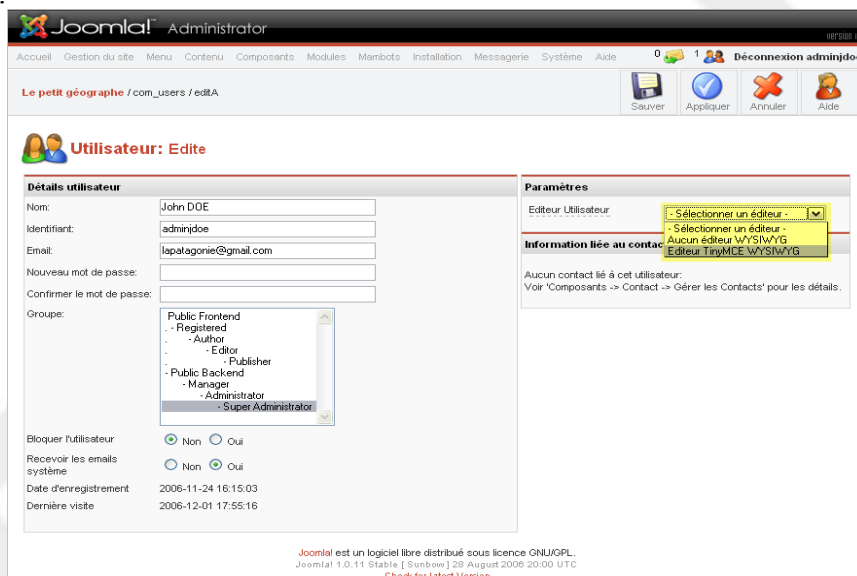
Joomla! Administrator

version

Accueil Gestion du site Menu Contenu Composants Modules Mambots Installation Messagerie Système Aide

0 1 Déconnexion adminjdo

Le petit géographe / com_users / editA

Sauver Appliquer Annuler Aide

Utilisateur: Edite

Détails utilisateur

Nom: John DOE

Identifiant: adminjdoe

Email: lapatagonie@gmail.com

Nouveau mot de passe:

Confirmer le mot de passe:

Groupe:

Public Frontend
. - Registered
. - Author
. - Editor
. - Publisher
- Public Backend
- Manager
- Administrator
- Super Administrator

Bloquer l'utilisateur Non Oui

Recevoir les emails système Non Oui

Date d'enregistrement 2006-11-24 16:15:03

Dernière visite 2006-12-01 17:55:16

Paramètres

Editeur Utilisateur - Sélectionner un éditeur -

- Sélectionner un éditeur -
Aucun éditeur WYSIWYG
Editeur TinyMCE WYSIWYG

Information liée au contac

Aucun contact lié à cet utilisateur:
Voir 'Composants -> Contact -> Gérer les Contacts' pour les détails.

Joomla! est un logiciel libre distribué sous licence GNU/GPL.
Joomla! 1.0.11 Stable [ Sunbow ] 28 August 2006 20:00 UTC
Check for latest Version